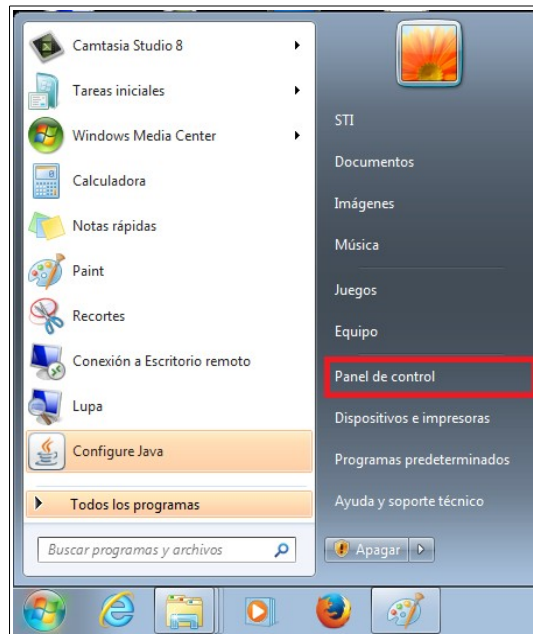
Camtasia Studio 8
Tareas iniciales
Windows Media Center
Calculadora
Notas rápidas
Paint
Recortes
Conexión a Escritorio remoto
Lupa
Configure Java
Todos los programas
Buscar programas y archivos

STI
Documentos
Imágenes
Música
Juegos
Equipo
Panel de control
Dispositivos e impresoras
Programas predeterminados
Ayuda y soporte técnico
Apagar